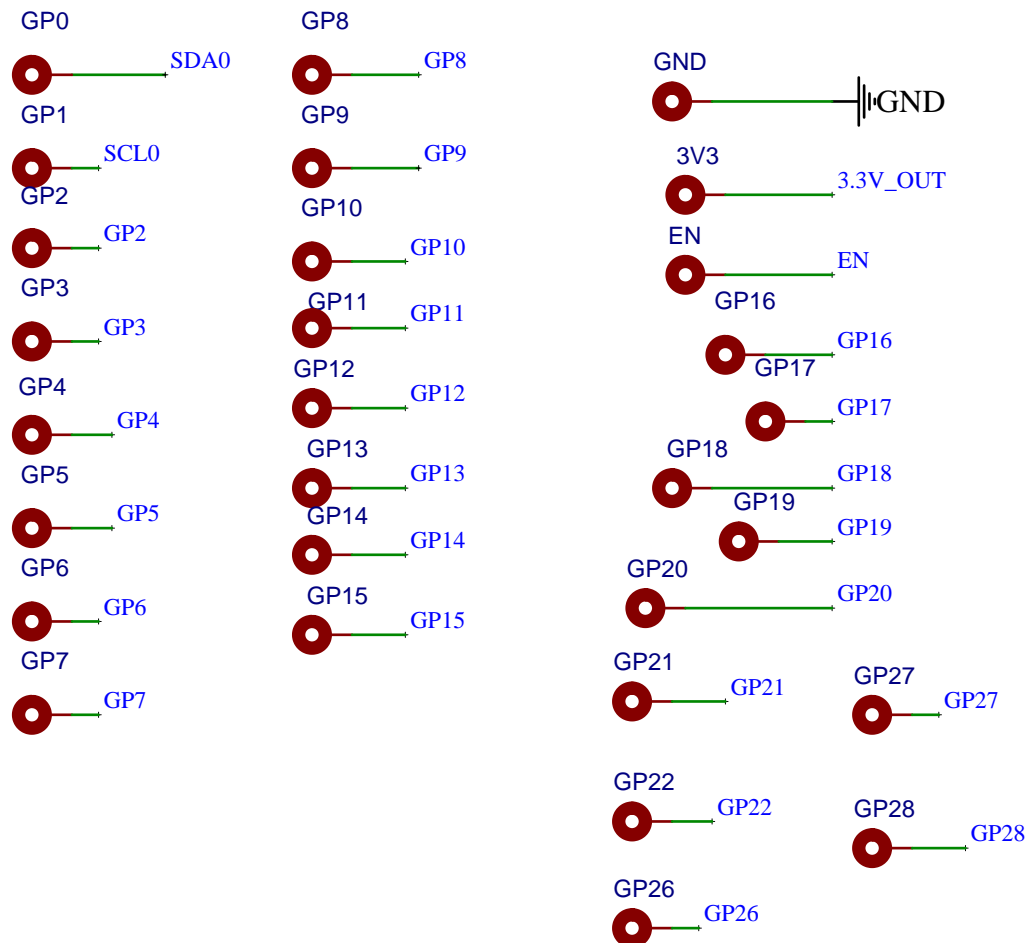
GP0
SDA0
GP1
SCL0
GP2
GP2
GP3
GP3
GP4
GP4
GP5
GP5
GP6
GP6
GP7
GP7

GP8
GP8
GP9
GP9
GP10
GP10
GP11
GP11
GP12
GP12
GP13
GP13
GP14
GP14
GP15
GP15

GND
GND
3V3
3.3V_OUT
EN
EN
GP16
GP16
GP17
GP17
GP18
GP18
GP19
GP19
GP20
GP20
GP21
GP21
GP27
GP27
GP22
GP22
GP28
GP28
GP26
GP26